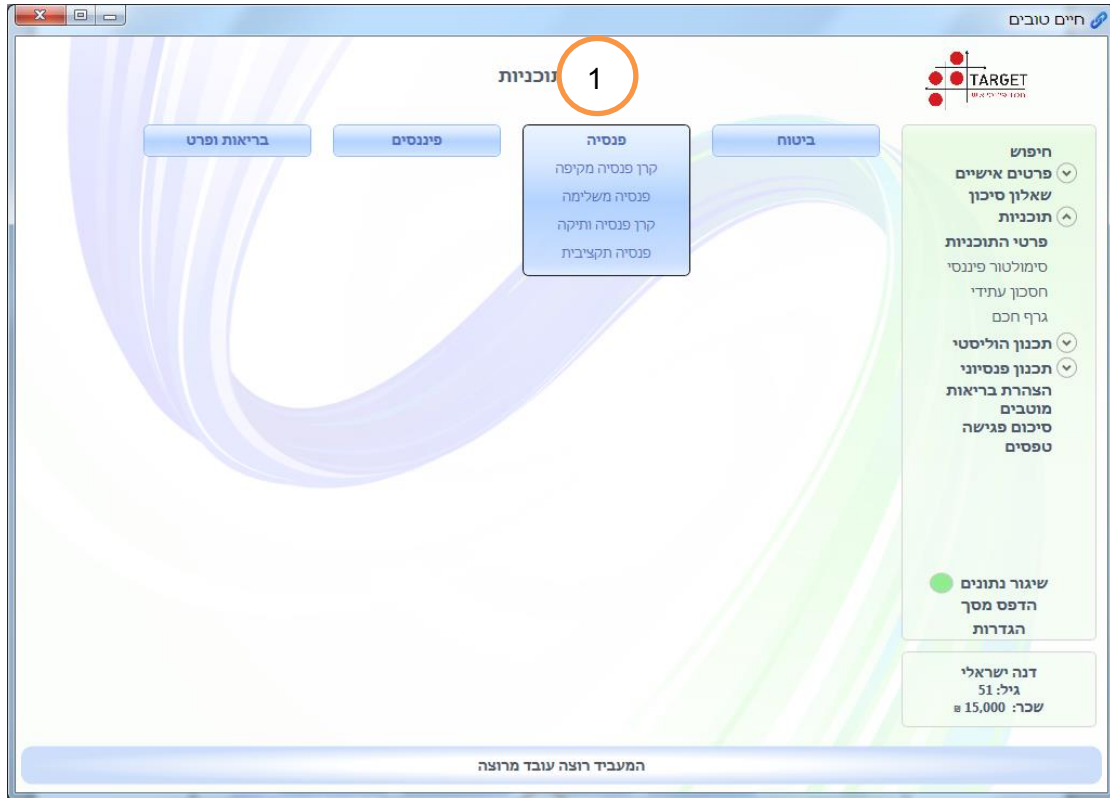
חיים טובים

TARGET

תוכניות 1

ביטוח
פנסיה
קרן פנסיה מקיפה
פנסיה משלימה
קרן פנסיה ותיקה
פנסיה תקציבית
פיננסים
בריאות ופרט

חיפוש
פרטים אישיים
שאלון סיכון
תוכניות
פרטי התוכניות
סימולטור פיננסי
חסכון עתידי
גרף חכם
תכנון הוליסטי
תכנון פנסיוני
הצהרת בריאות
מוטבים
סיכום פגישה
טפסים

שיגור נתונים
הדפס מסך
הגדרות

דנה ישראלי
גיל: 51
שכר: 15,000 ₪

המעביד רוצה עובד מרוצה